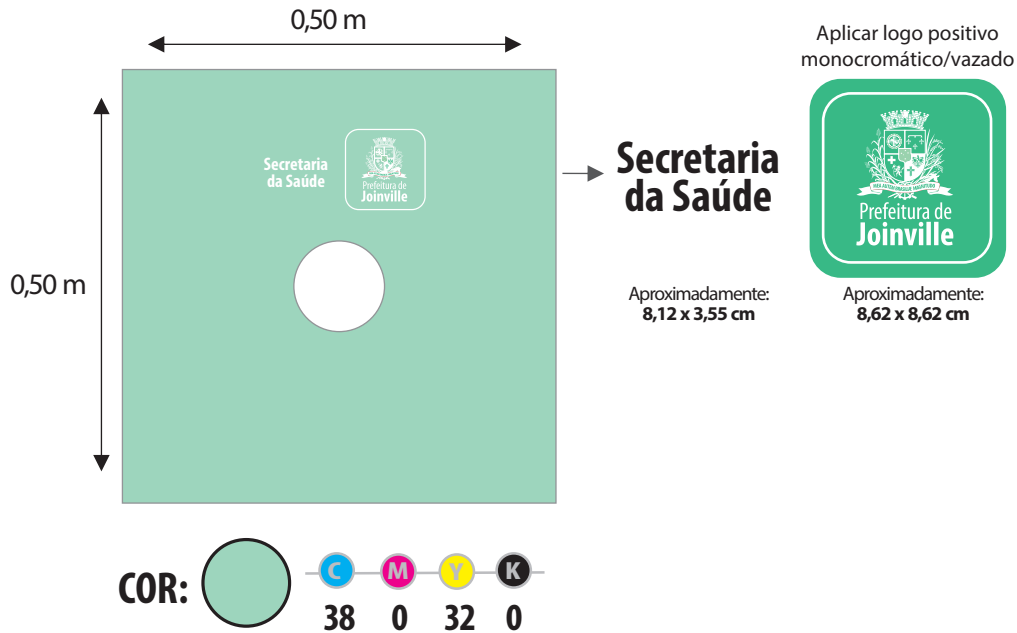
0,50 m

0,50 m

Secretaria da Saúde

Prefeitura de Joinville

Secretaria da Saúde

Aplicar logo positivo monocromático/vazado

Prefeitura de Joinville

Aproximadamente: 8,12 x 3,55 cm

Aproximadamente: 8,62 x 8,62 cm

COR:

| C | M | Y | K |
|---|---|---|---|
| 38 | 0 | 32 | 0 |